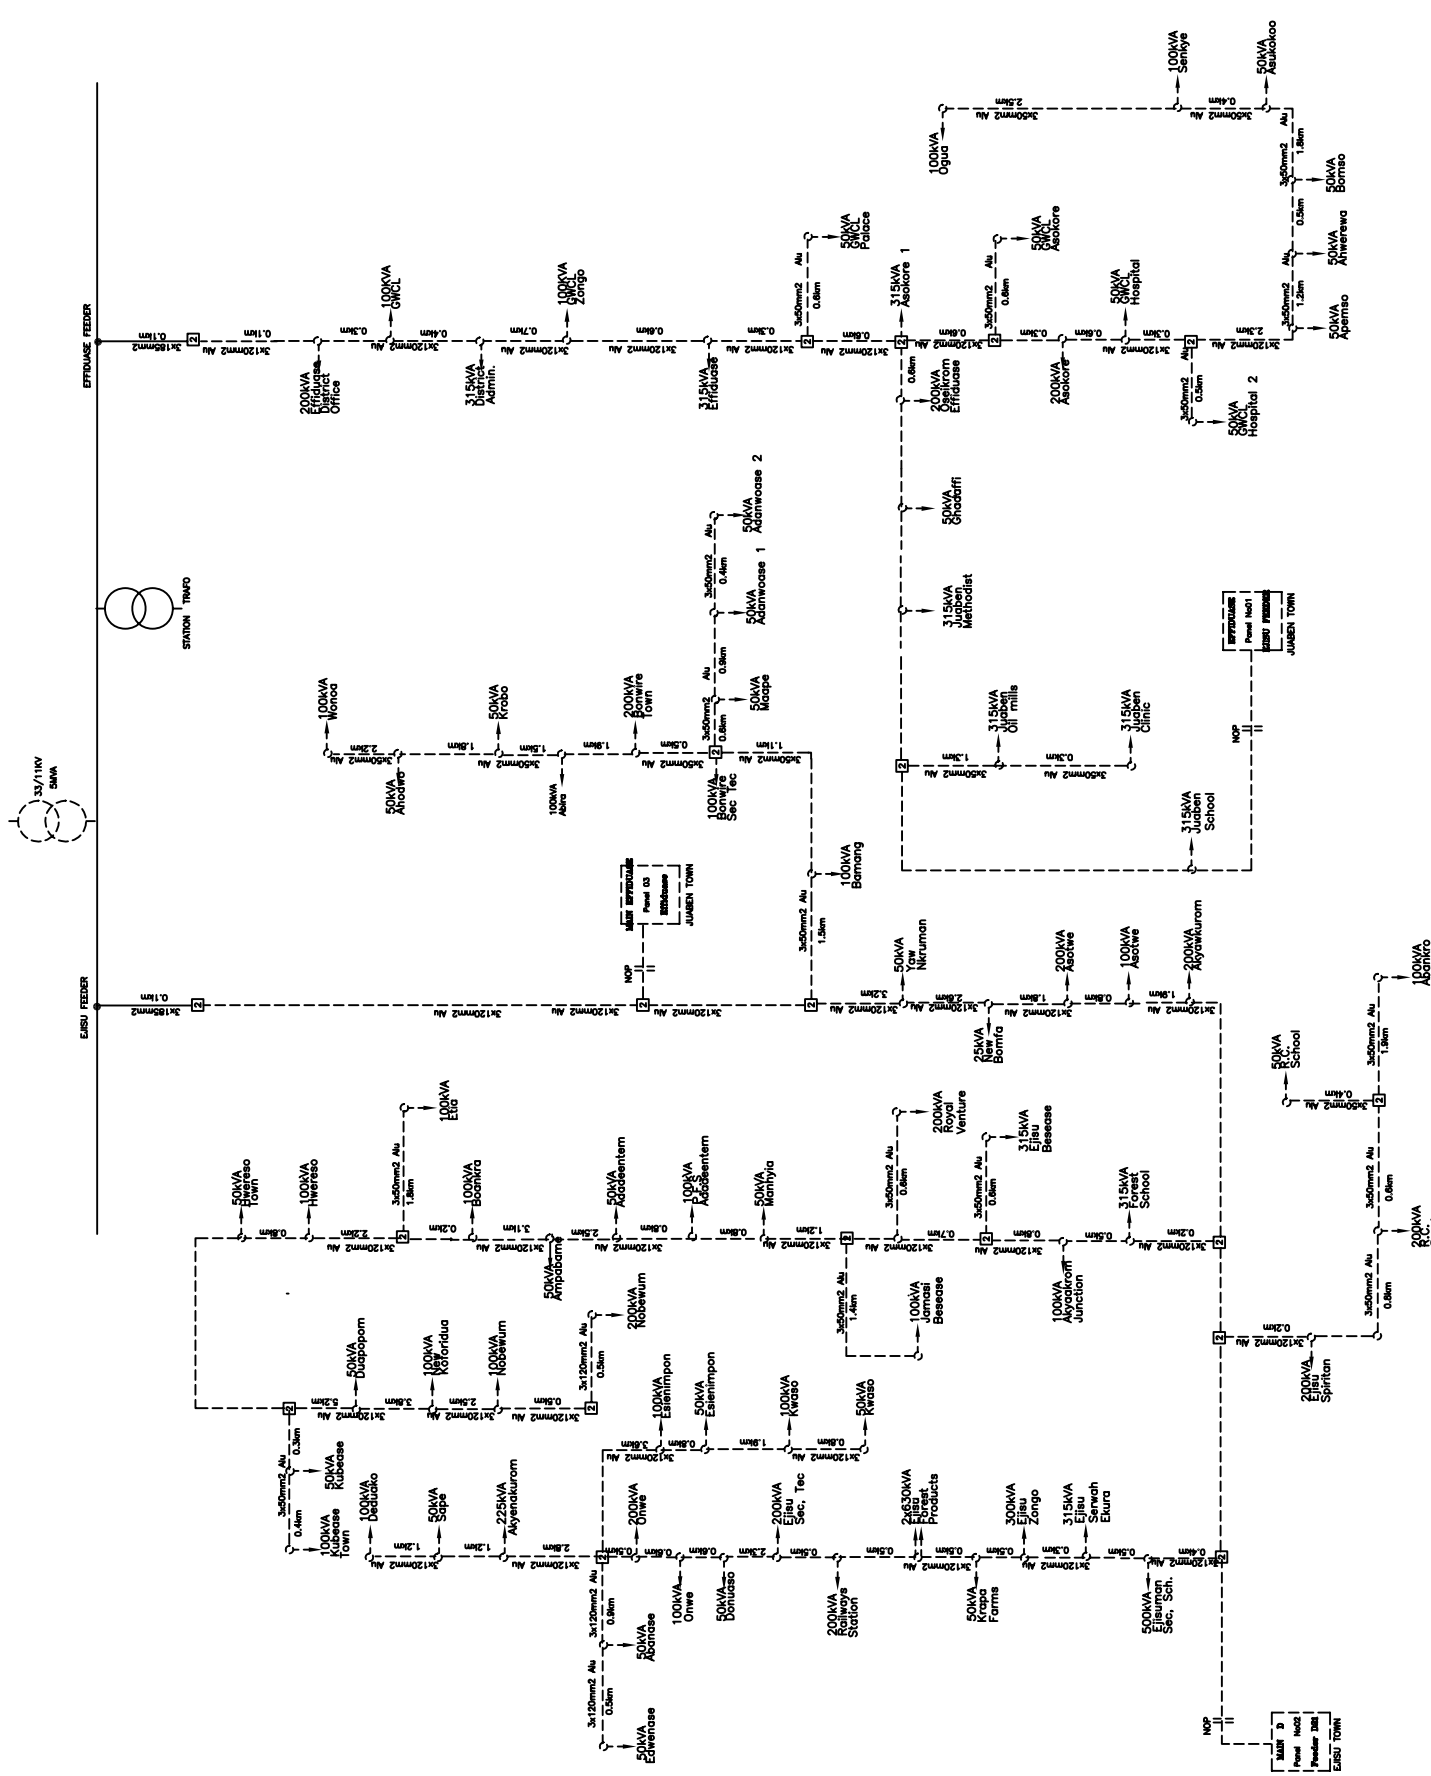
33/11KV
5MVA

STATION TRAFO

EFFIDUASE FEEDER
3x185mm2 0.11km
3x120mm2 Alu 0.11km
200kVA Effiduase District Office
3x120mm2 Alu 0.3km
100kVA GWCL
3x120mm2 Alu 0.44km
315kVA District Admin.
3x120mm2 Alu 0.71km
100kVA GWCL Zongo
3x120mm2 Alu 0.6km
315kVA Effiduase
3x120mm2 Alu 0.3km
3x50mm2 Alu 0.6km
50kVA GWCL Palace
3x120mm2 Alu 0.6km
315kVA Asokore 1
3x120mm2 Alu 0.6km
3x50mm2 Alu 0.6km
50kVA GWCL Asokore
200kVA Asokore
3x120mm2 Alu 0.3km
3x120mm2 Alu 0.6km
50kVA GWCL Hospital
3x120mm2 Alu 0.3km
3x50mm2 Alu 0.5km
50kVA GWCL Hospital 2
3x120mm2 Alu 2.3km
50kVA Apemso
3x50mm2 Alu 1.2km
50kVA Anwerewa
3x50mm2 Alu 0.5km
50kVA Bomso
3x50mm2 Alu 1.8km
50kVA Asukokoo
3x50mm2 Alu 0.4km
100kVA Senkye
3x50mm2 Alu 2.5km
100kVA Ogua
0.8km
200kVA Oseikrom Effiduase
50kVA Ghadaffi
315kVA Juaben Methodist
3x50mm2 Alu 1.3km
315kVA Juaben Oil mills
3x50mm2 Alu 0.3km
315kVA Juaben Clinic
315kVA Juaben School
EFFIDUASE Panel No01 EJISU FEEDER JUABEN TOWN
NOP

50kVA Adanwoase 2
3x50mm2 Alu 0.4km
50kVA Adanwoase 1
3x50mm2 Alu 0.9km
50kVA Maape
3x50mm2 Alu 0.6km
3x50mm2 Alu 1.1km
100kVA Bonwire Sec Tec
3x50mm2 Alu 0.5km
200kVA Bonwire Town
3x50mm2 Alu 1.9km
100kVA Abira
3x50mm2 Alu 1.5km
50kVA Krobo
1.8km
50kVA Ahodwo
3x50mm2 Alu 2.2km
100kVA Wonoo
100kVA Bamang
3x50mm2 Alu 1.5km
MAIN EFFIDUASE Panel 03 EJISU FEEDER JUABEN TOWN
NOP

EJISU FEEDER
3x185mm2 0.11km
3x120mm2 Alu
3x120mm2 Alu
3x120mm2 Alu
3x120mm2 Alu 3.2km
50kVA Yaw Nkruman
3x120mm2 Alu 2.8km
25kVA New Bomfa
3x120mm2 Alu 1.6km
200kVA Asotwe
0.8km
100kVA Asotwe
3x120mm2 Alu 1.9km
200kVA Akyawkurom
100kVA Abankro
3x50mm2 Alu 1.9km
50kVA R.C. School
3x50mm2 Alu 0.4km
3x50mm2 Alu 0.8km
200kVA R.C.
3x50mm2 Alu 0.8km
3x120mm2 Alu 0.2km
200kVA Ejisu Spiritan

50kVA Hwereso Town
0.8km
100kVA Hwereso
3x120mm2 Alu 2.2km
3x50mm2 Alu 1.8km
100kVA Etia
3x120mm2 Alu 0.2km
100kVA Boankra
3x120mm2 Alu 3.11km
50kVA Ampabame
3x120mm2 Alu 2.5km
50kVA Adadeentem
0.8km
100kVA J.S.S. Adadeentem
0.8km
50kVA Mamyia
3x120mm2 Alu 1.2km
3x50mm2 Alu 1.4km
100kVA Jamasi Besease
3x120mm2 Alu
3x50mm2 Alu 0.6km
200kVA Royal Venture
3x120mm2 Alu 0.7km
3x50mm2 Alu 0.6km
315kVA Ejisu Besease
3x120mm2 Alu 0.6km
100kVA Akyaakrom Junction
0.5km
315kVA Forest School
3x120mm2 Alu 0.2km

50kVA Duapopom
3x120mm2 Alu 5.2km
100kVA New Koforidua
3x120mm2 Alu 3.6km
100kVA Nobewum
3x120mm2 Alu 2.5km
3x120mm2 Alu 0.5km
3x120mm2 Alu 0.5km
200kVA Nobewum
3x50mm2 Alu 0.3km
50kVA Kubease
3x50mm2 Alu 0.4km
100kVA Kubease Town
100kVA Deduako
3x120mm2 Alu 1.2km
50kVA Sape
1.2km
225kVA Akyenakurom
3x120mm2 Alu 2.8km
100kVA Esienimpon
50kVA Esienimpon
3x120mm2 Alu 3.6km
0.6km
1.8km
100kVA Kwaso
0.8km
50kVA Kwaso
200kVA Onwe
0.5km
100kVA Onwe
0.6km
50kVA Donuaso
2.3km
200kVA Ejisu Sec. Tec
0.5km
200kVA Railways Station
0.5km
2x630kVA Ejisu Forest Products
3x120mm2 Alu 0.5km
50kVA Krapa Farms
0.5km
300kVA Ejisu Zongo
3x120mm2 Alu 0.3km
315kVA Serwah Ekura
0.5km
500kVA Ejisuman Sec. Sch.
0.4km
3x120mm2 Alu 0.9km
50kVA Abenase
3x120mm2 Alu 0.5km
50kVA Edwenase
NOP
MAIN D Panel No02 Feeder D03 EJISU TOWN